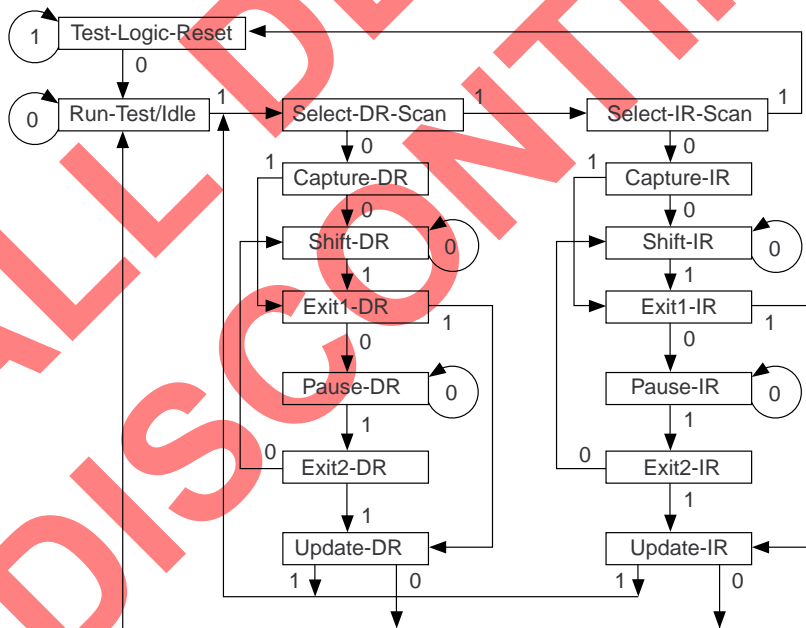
1
Test-Logic-Reset
0
0
Run-Test/Idle
1
Select-DR-Scan
1
Select-IR-Scan
1
0
0
1
Capture-DR
1
Capture-IR
0
0
Shift-DR
0
Shift-IR
0
1
1
Exit1-DR
1
Exit1-IR
1
0
0
Pause-DR
0
Pause-IR
0
1
1
0
Exit2-DR
0
Exit2-IR
1
1
Update-DR
Update-IR
1
0
1
0
ALL DEVICES DISCONTINUED